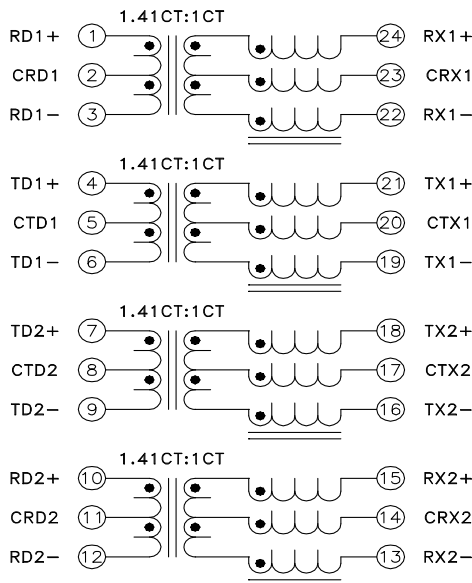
1.41CT:1CT

RD1+ 1
CRD1 2
RD1− 3

24 RX1+
23 CRX1
22 RX1−

1.41CT:1CT

TD1+ 4
CTD1 5
TD1− 6

21 TX1+
20 CTX1
19 TX1−

1.41CT:1CT

TD2+ 7
CTD2 8
TD2− 9

18 TX2+
17 CTX2
16 TX2−

1.41CT:1CT

RD2+ 10
CRD2 11
RD2− 12

15 RX2+
14 CRX2
13 RX2−